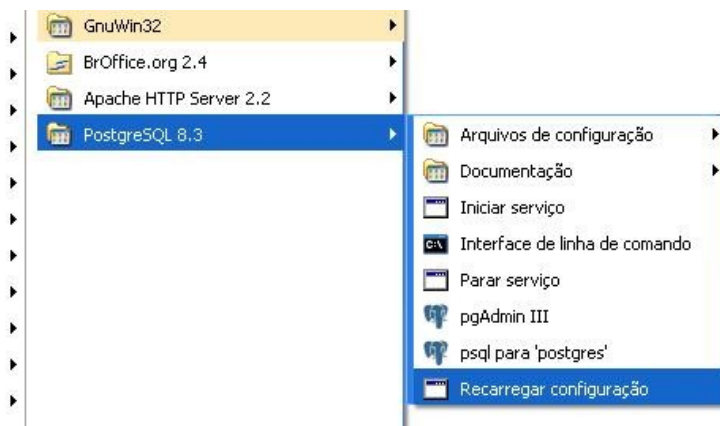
GnuWin32
BrOffice.org 2.4
Apache HTTP Server 2.2
PostgreSQL 8.3

Arquivos de configuração
Documentação
Iniciar serviço
Interface de linha de comando
Parar serviço
pgAdmin III
psql para 'postgres'
Recarregar configuração